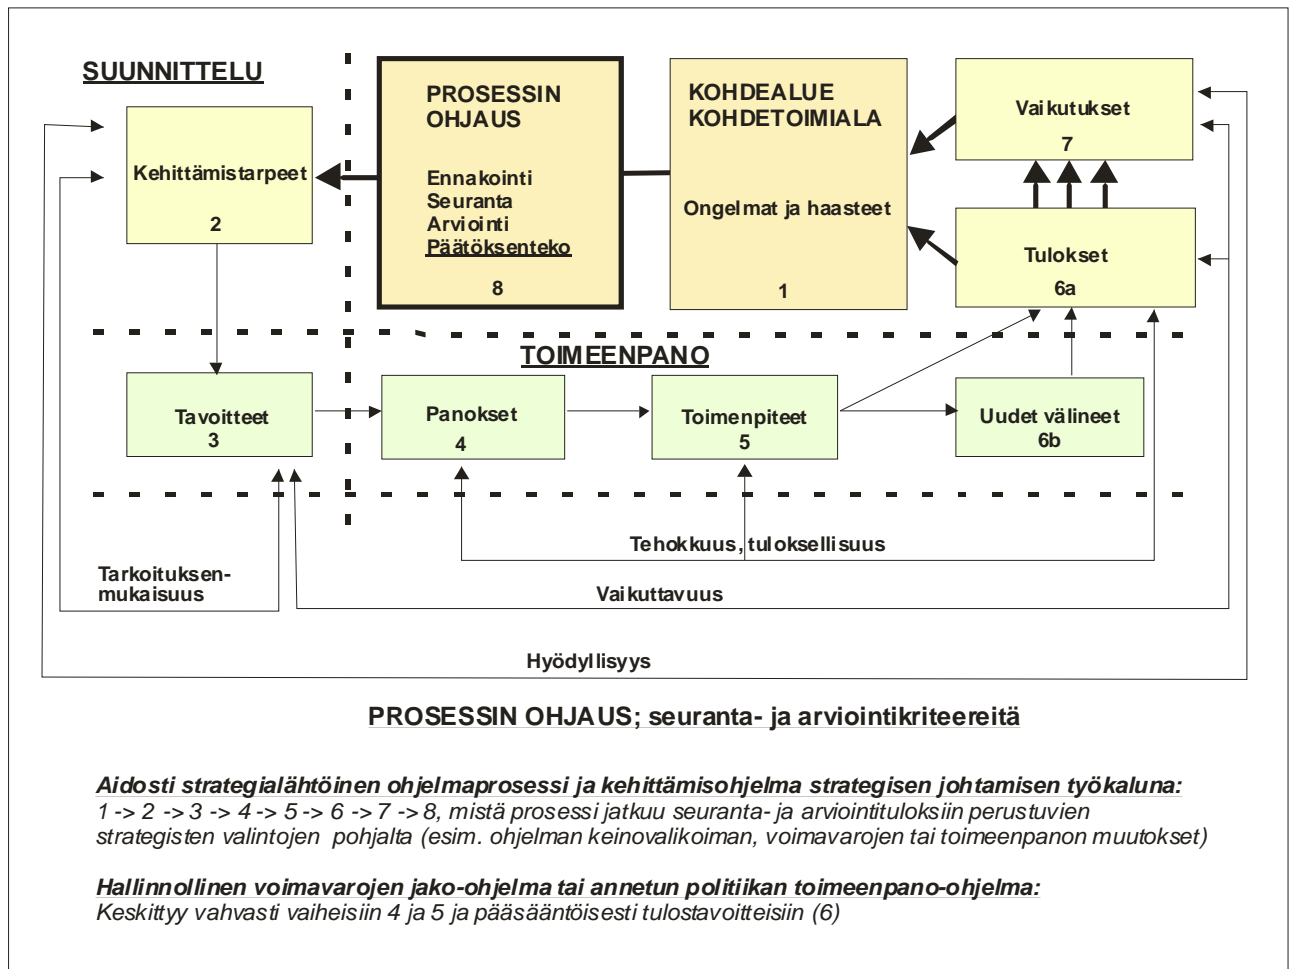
SUUNNITTELU

Kehittämistarpeet
2

PROSESSIN OHJAUS

Ennakointi
Seuranta
Arviointi
Päätöksenteko

8

KOHDEALUE
KOHDETOIMIALA

Ongelmat ja haasteet

1

Vaikutukset
7

Tulokset
6a

TOIMEENPANO

Tavoitteet
3

Panokset
4

Toimenpiteet
5

Uudet välineet
6b

Tehokkuus, tuloksellisuus

Tarkoituksenmukaisuus

Vaikuttavuus

Hyödyllisyys

PROSESSIN OHJAUS; seuranta- ja arviointikriteereitä

Aidosti strategialähtöinen ohjelmaprosessi ja kehittämisohjelma strategisen johtamisen työkaluna:
1 -> 2 -> 3 -> 4 -> 5 -> 6 -> 7 -> 8, mistä prosessi jatkuu seuranta- ja arviointituloksiin perustuvien strategisten valintojen pohjalta (esim. ohjelman keinovalikoiman, voimavarojen tai toimeenpanon muutokset)

Hallinnollinen voimavarojen jako-ohjelma tai annetun politiikan toimeenpano-ohjelma:
Keskittyy vahvasti vaiheisiin 4 ja 5 ja pääsääntöisesti tulostavoitteisiin (6)